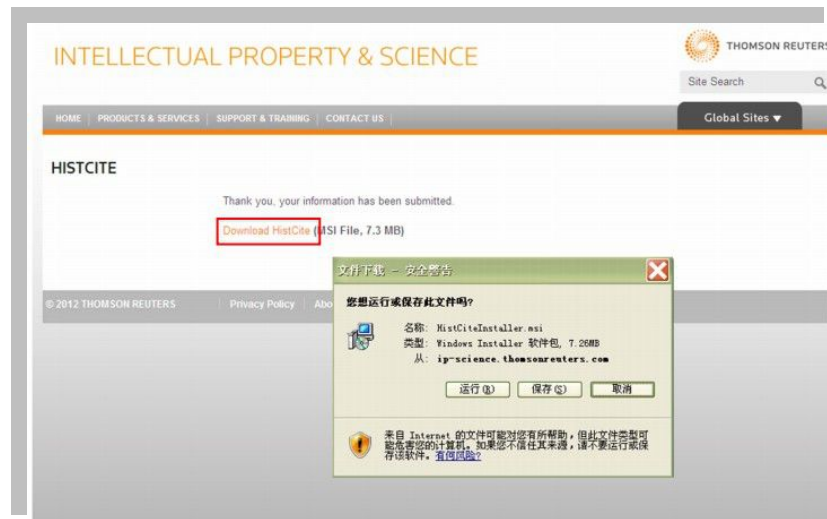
INTELLECTUAL PROPERTY & SCIENCE

THOMSON REUTERS

Site Search

HOME | PRODUCTS & SERVICES | SUPPORT & TRAINING | CONTACT US

Global Sites ▼

HISTCITE

Thank you, your information has been submitted.

Download HistCite (MSI File, 7.3 MB)

© 2012 THOMSON REUTERS | Privacy Policy | Abo

文件下载 - 安全警告

您想运行或保存此文件吗?

名称: HistCiteInstaller.msi

类型: Windows Installer 软件包, 7.26MB

从: ip-science.thomsonreuters.com

运行(R) 保存(S) 取消

来自 Internet 的文件可能对您有所帮助，但此文件类型可能危害您的计算机。如果您不信任其来源，请不要运行或保存该软件。有何风险?